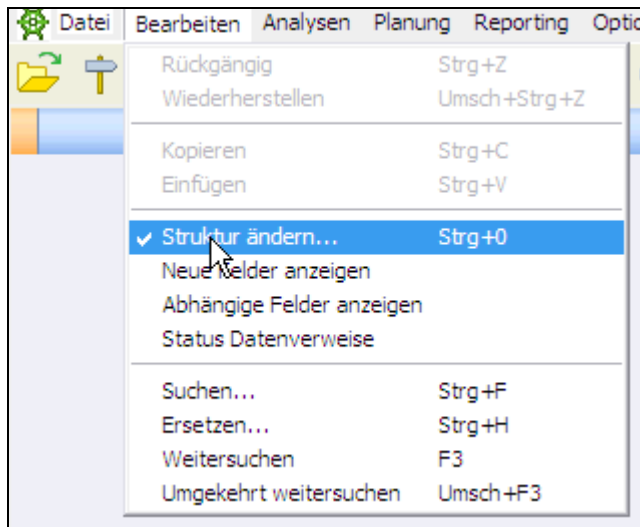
Datei Bearbeiten Analysen Planung Reporting Optio

Rückgängig Strg+Z
Wiederherstellen Umsch+Strg+Z

Kopieren Strg+C
Einfügen Strg+V

✔ Struktur ändern... Strg+0
Neue Felder anzeigen
Abhängige Felder anzeigen
Status Datenverweise

Suchen... Strg+F
Ersetzen... Strg+H
Weitersuchen F3
Umgekehrt weitersuchen Umsch+F3